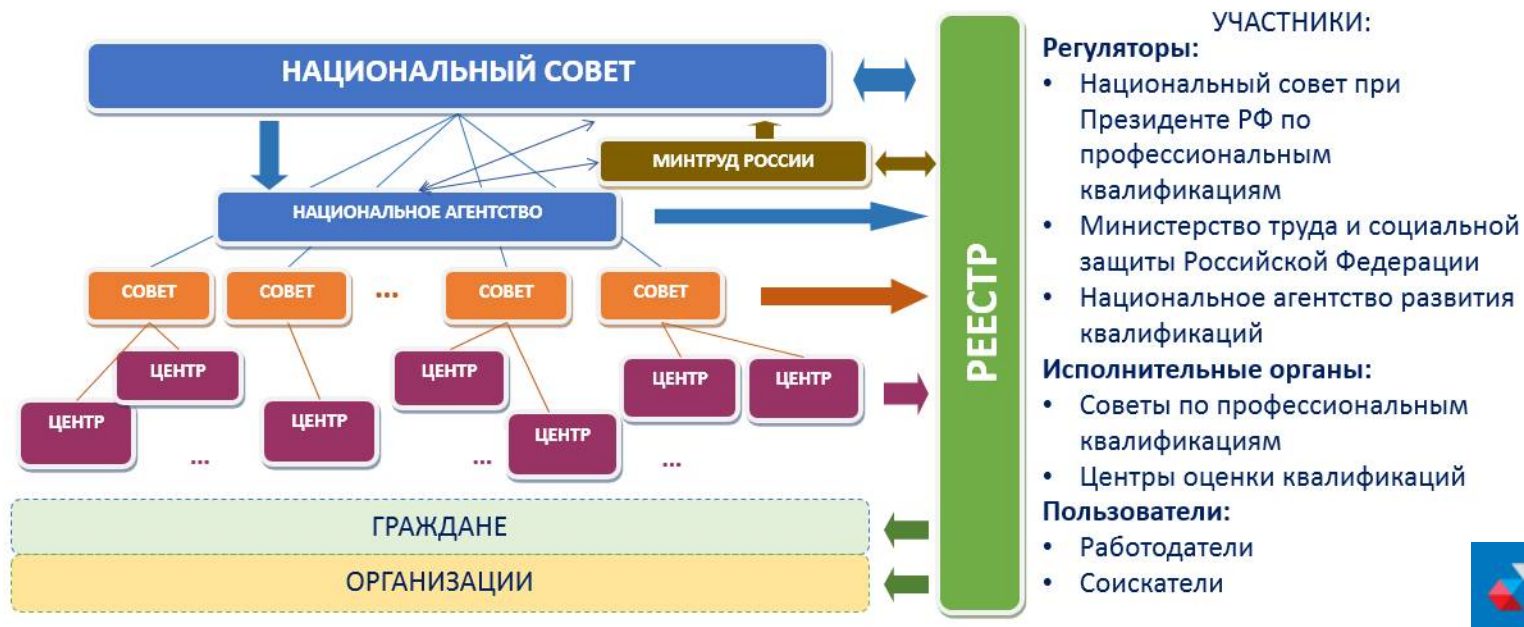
НАЦИОНАЛЬНЫЙ СОВЕТ

МИНТРУД РОССИИ

НАЦИОНАЛЬНОЕ АГЕНТСТВО

СОВЕТ СОВЕТ ... СОВЕТ СОВЕТ

ЦЕНТР ЦЕНТР ЦЕНТР ЦЕНТР ЦЕНТР ЦЕНТР ЦЕНТР

... ... ...

ГРАЖДАНЕ

ОРГАНИЗАЦИИ

РЕЕСТР

УЧАСТНИКИ:

Регуляторы:

• Национальный совет при Президенте РФ по профессиональным квалификациям
• Министерство труда и социальной защиты Российской Федерации
• Национальное агентство развития квалификаций

Исполнительные органы:

• Советы по профессиональным квалификациям
• Центры оценки квалификаций

Пользователи:

• Работодатели
• Соискатели